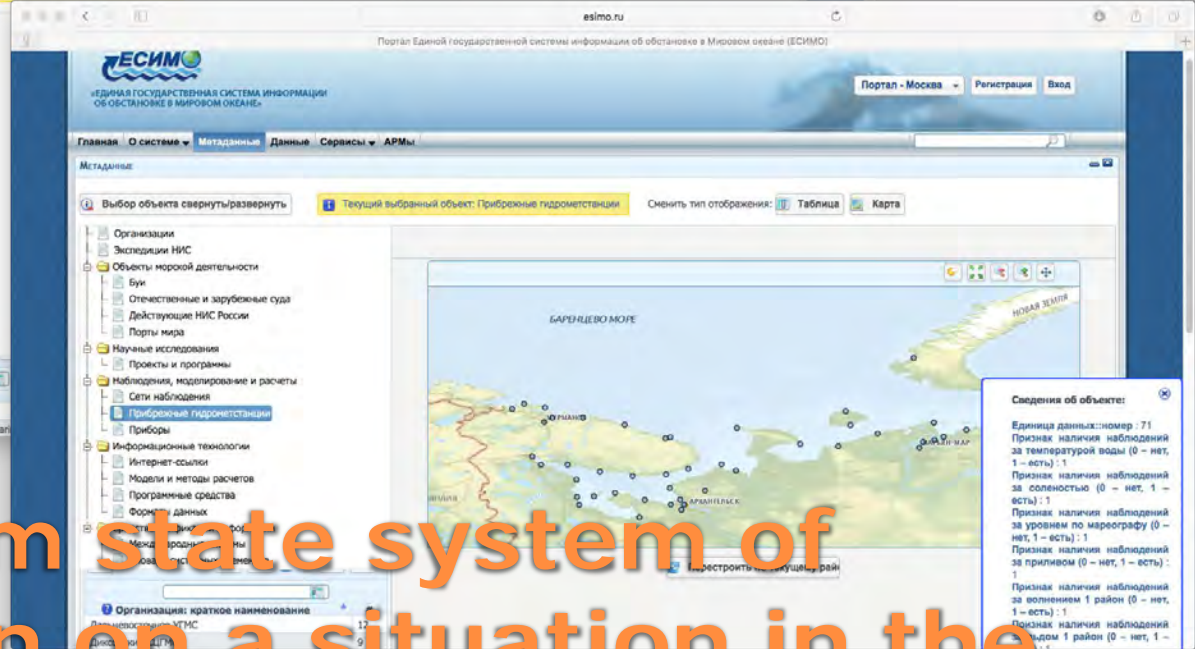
esimo.ru

Портал Единой государственной системы информации об обстановке в Мировом океане (ЕСИМО)

ЕСИМО
«ЕДИНАЯ ГОСУДАРСТВЕННАЯ СИСТЕМА ИНФОРМАЦИИ ОБ ОБСТАНОВКЕ В МИРОВОМ ОКЕАНЕ»

Портал - Москва | Регистрация | Вход

Главная | О системе | Метаданные | Данные | Сервисы | АРМы

Метаданные

Выбор объекта свернуть/развернуть

Текущий выбранный объект: Прибрежные гидрометстанции

Сменить тип отображения: Таблица | Карта

Организации
Экспедиции НИС
Объекты морской деятельности
Буи
Отечественные и зарубежные суда
Действующие НИС России
Порты мира
Научные исследования
Проекты и программы
Наблюдения, моделирование и расчеты
Сети наблюдения
Прибрежные гидрометстанции
Приборы
Информационные технологии
Интернет-ссылки
Модели и методы расчетов
Программные средства
Форматы данных

Организация: краткое наименование

БАРЕНЦЕВО МОРЕ
НОВАЯ ЗЕМЛЯ
АРХАНГЕЛЬСК

Перестроить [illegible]

Сведения об объекте:

Единица данных::номер : 71
Признак наличия наблюдений за температурой воды (0 – нет, 1 – есть) : 1
Признак наличия наблюдений за соленостью (0 – нет, 1 – есть) : 1
Признак наличия наблюдений за уровнем по мареографу (0 – нет, 1 – есть) : 1
Признак наличия наблюдений за приливом (0 – нет, 1 – есть) : 1
Признак наличия наблюдений за волнением 1 район (0 – нет, 1 – есть) : 1
Признак наличия наблюдений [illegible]дом 1 район (0 – нет, 1 –

m state system of
n on a situation in the